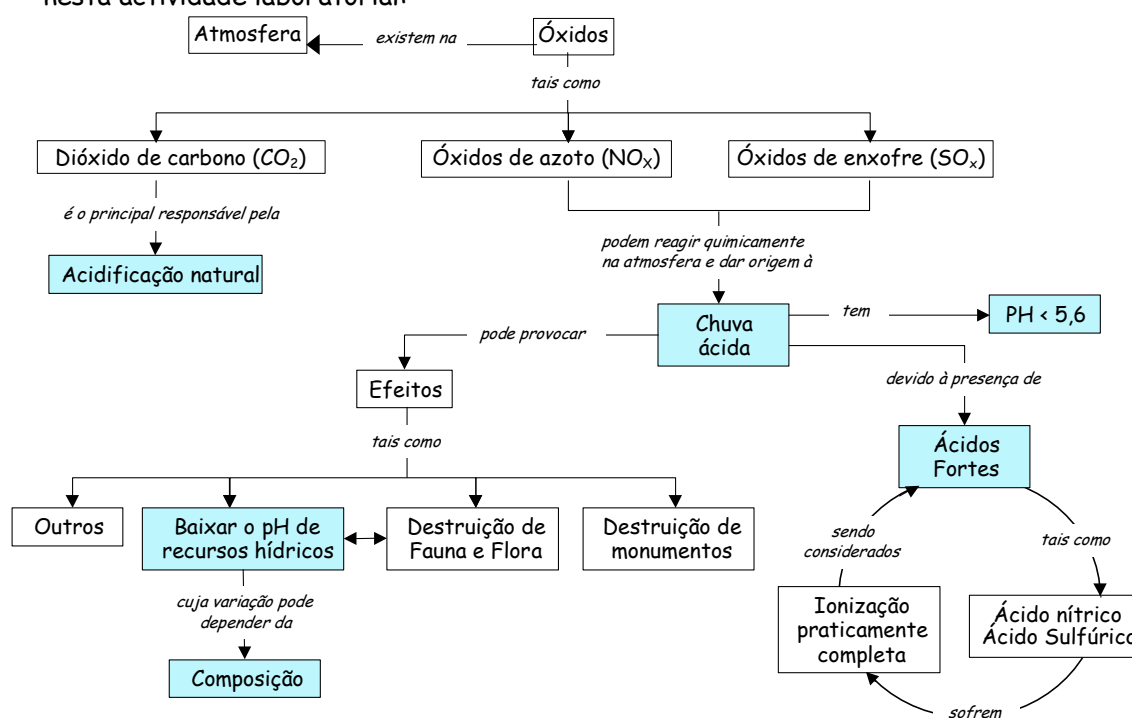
Atmosfera

existem na

Óxidos

tais como

Dióxido de carbono ($CO_2$)

Óxidos de azoto ($NO_X$)

Óxidos de enxofre ($SO_x$)

é o principal responsável pela

Acidificação natural

podem reagir quimicamente na atmosfera e dar origem à

Chuva ácida

tem

PH < 5,6

pode provocar

Efeitos

devido à presença de

tais como

Ácidos Fortes

Outros

Baixar o pH de recursos hídricos

Destruição de Fauna e Flora

Destruição de monumentos

sendo considerados

tais como

cuja variação pode depender da

Ionização praticamente completa

Ácido nítrico
Ácido Sulfúrico

Composição

sofrem